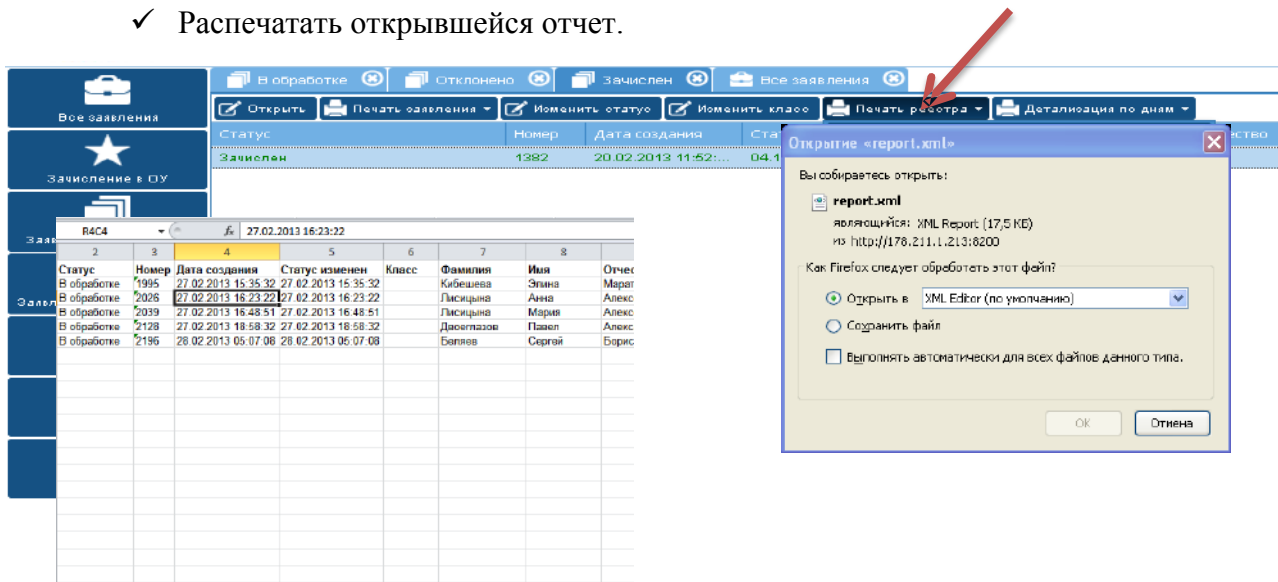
✓ Распечатать открывшейся отчет.

Все заявления

Зачисление в ОУ

Заяв

Заявл

В обработке
Отклонено
Зачислен
Все заявления

Открыть
Печать заявления
Изменить статус
Изменить класс
Печать реестра
Детализация по дням

| Статус | Номер | Дата создания | Ста | ество |
|---|---|---|---|---|
| Зачислен | 1382 | 20.02.2013 11:52:... | 04.1 | |

Открытие «report.xml»

Вы собираетесь открыть:

report.xml
являющийся: XML Report (17,5 КБ)
из http://178.211.1.213:8200

Как Firefox следует обработать этот файл?

Открыть в XML Editor (по умолчанию)
Сохранить файл
Выполнять автоматически для всех файлов данного типа.

OK Отмена

R4C4 $f_x$ 27.02.2013 16:23:22

| 2 | 3 | 4 | 5 | 6 | 7 | 8 | |
|---|---|---|---|---|---|---|---|
| Статус | Номер | Дата создания | Статус изменен | Класс | Фамилия | Имя | Отчес |
| В обработке | 1995 | 27.02.2013 15:35:32 | 27.02.2013 15:35:32 | | Кибешева | Элина | Марат |
| В обработке | 2026 | 27.02.2013 16:23:22 | 27.02.2013 16:23:22 | | Лисицына | Анна | Алекс |
| В обработке | 2039 | 27.02.2013 16:48:51 | 27.02.2013 16:48:51 | | Лисицына | Мария | Алекс |
| В обработке | 2128 | 27.02.2013 18:58:32 | 27.02.2013 18:58:32 | | Двоеглазов | Павел | Алекс |
| В обработке | 2196 | 28.02.2013 05:07:08 | 28.02.2013 05:07:08 | | Беляев | Сергей | Борис |